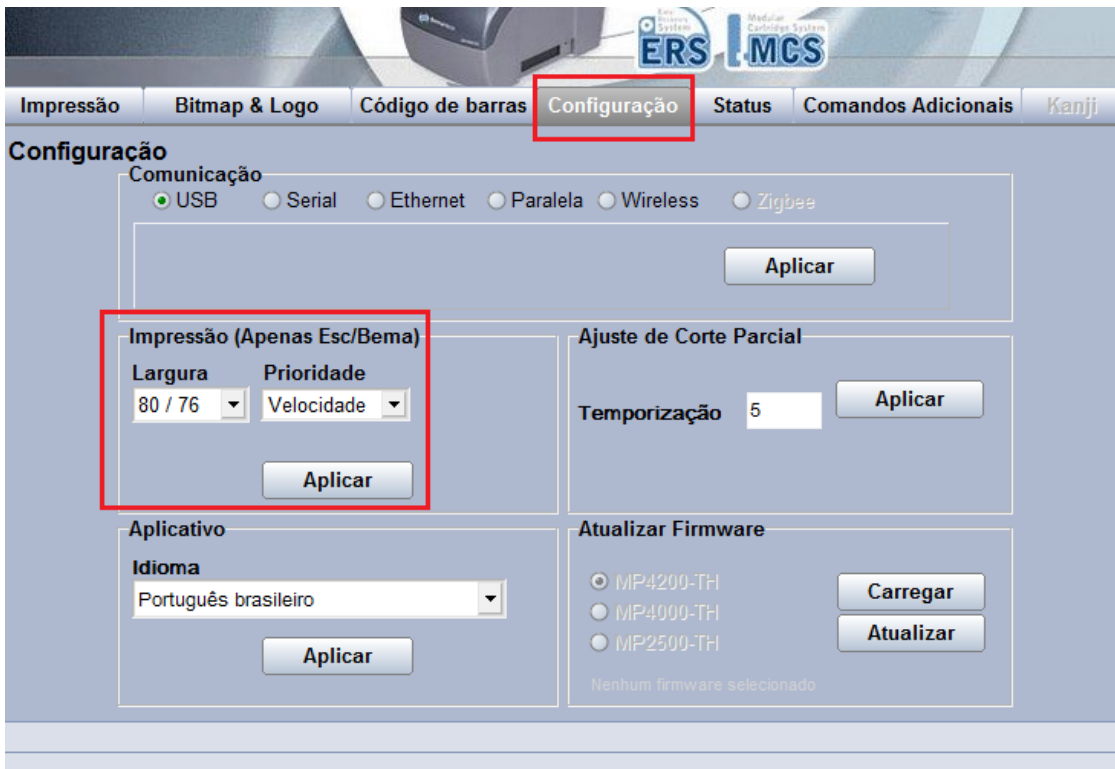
Easy Recovery System ERS
Modular Cartridge System MCS

Impressão | Bitmap & Logo | Código de barras | Configuração | Status | Comandos Adicionais | Kanji

Configuração

Comunicação
USB  Serial  Ethernet  Paralela  Wireless  Zigbee

Aplicar

Impressão (Apenas Esc/Bema)
Largura
80 / 76
Prioridade
Velocidade
Aplicar

Ajuste de Corte Parcial
Temporização 5
Aplicar

Aplicativo
Idioma
Português brasileiro
Aplicar

Atualizar Firmware
MP4200-TH
MP4000-TH
MP2500-TH
Carregar
Atualizar
Nenhum firmware selecionado